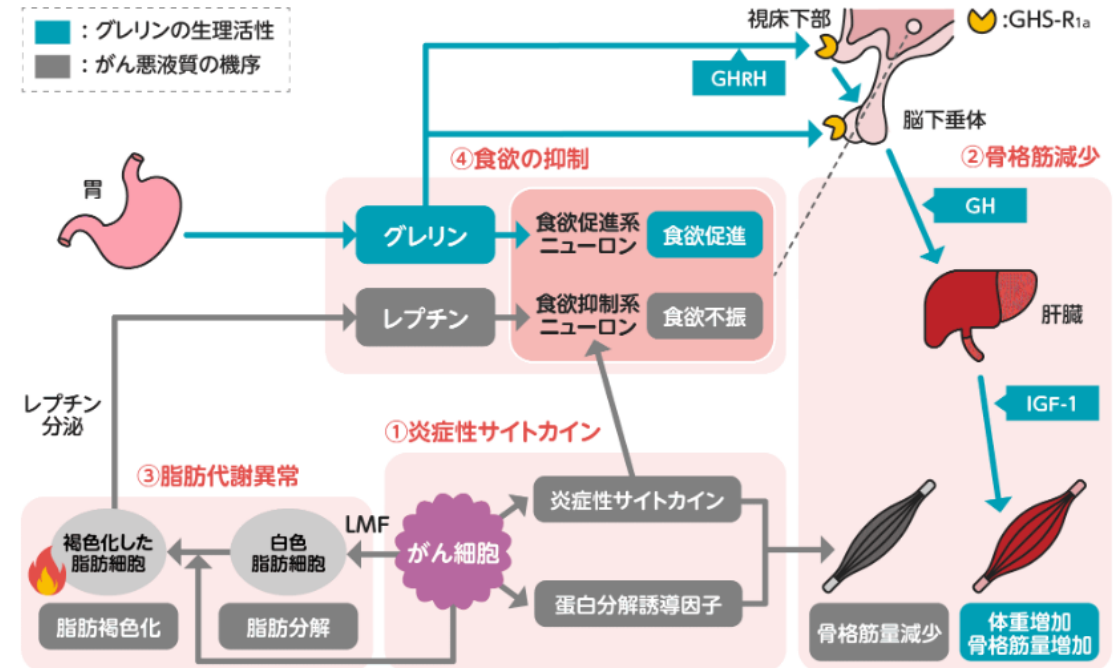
：グレリンの生理活性
：がん悪液質の機序

視床下部
:GHS-R1a
GHRH
脳下垂体
④食欲の抑制
②骨格筋減少
胃
グレリン
食欲促進系ニューロン
食欲促進
GH
レプチン
食欲抑制系ニューロン
食欲不振
肝臓
IGF-1
レプチン分泌
①炎症性サイトカイン
③脂肪代謝異常
LMF
褐色化した脂肪細胞
白色脂肪細胞
がん細胞
炎症性サイトカイン
蛋白分解誘導因子
脂肪褐色化
脂肪分解
骨格筋量減少
体重増加
骨格筋量増加